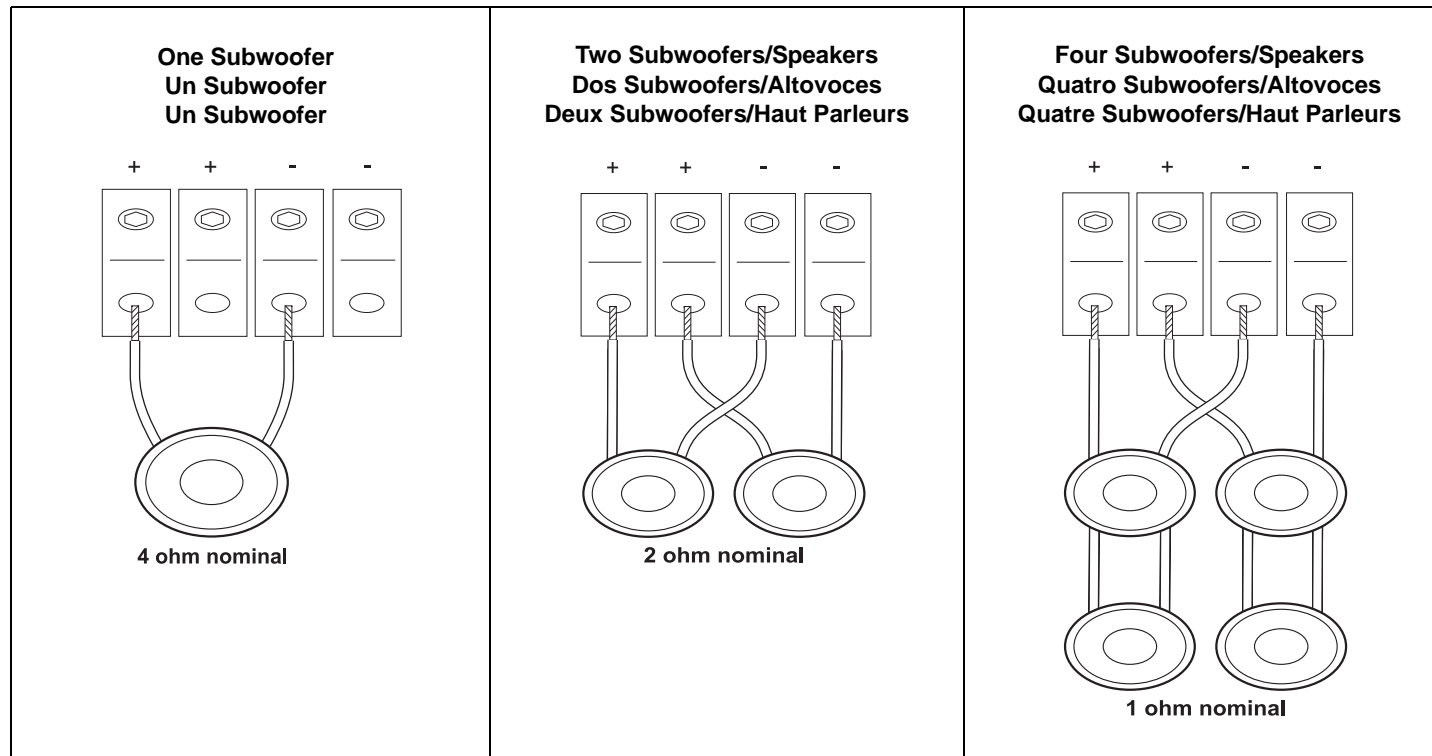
One Subwoofer
Un Subwoofer
Un Subwoofer

+ + - -

4 ohm nominal

Two Subwoofers/Speakers
Dos Subwoofers/Altovoces
Deux Subwoofers/Haut Parleurs

+ + - -

2 ohm nominal

Four Subwoofers/Speakers
Quatro Subwoofers/Altovoces
Quatre Subwoofers/Haut Parleurs

+ + - -

1 ohm nominal